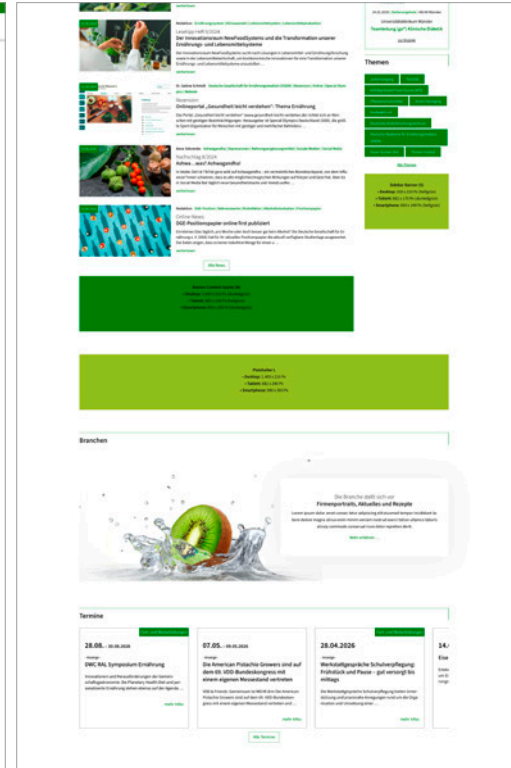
Lesetipp Heft 5/2024

Der Innovationsraum NewFoodSystems und die Transformation unserer Ernährungs- und Lebensmittelsysteme

Rezension

Onlineportal „Gesundheit leicht verstehen": Thema Ernährung

Nachschlag 4/2024

Kohlrabi…was? Achwegandha!

Online News

DGE-Positionspapier online first publiziert

Alle News

Themen

Alle Themen

Branchen

Die Branche stellt sich vor

Firmenporträts, Aktuelles und Rezepte

Termine

28.08. - 30.08.2026

DWC RAL Symposium Ernährung

07.05. - 09.05.2026

Die American Pistachio Growers sind auf dem 60. VDD Bundeskongress mit einem eigenen Messestand vertreten

28.04.2026

Werkstattgespräche Schulverpflegung: Frühstück und Pause – gut versorgt bis mittags

14.

Alle Termine